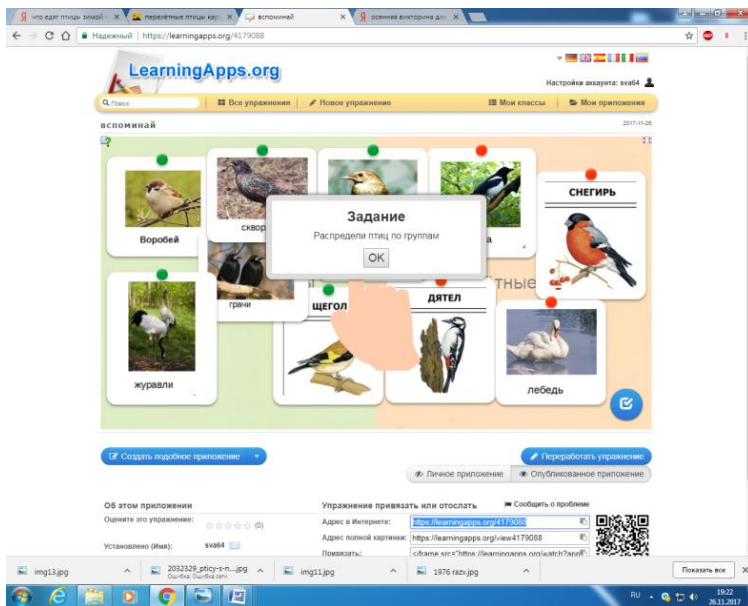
что едят птицы зимой - × перелётные птицы карт × вспоминай × осенняя викторина для × 

Надежный | https://learningapps.org/4179088

LearningApps.org

Настройки аккаунта: sva64

Поиск Все упражнения Новое упражнение Мои классы Мои приложения

вспоминай 2017-11-26

Воробей

скворец

СНЕГИРЬ

Задание
Распредели птиц по группам
OK

грачи

тные

журавли

ЩЕГОЛ

ДЯТЕЛ

лебедь

Создать подобное приложение

Переработать упражнение

Личное приложение Опубликованное приложение

Об этом приложении

Оцените это упражнение: (0)

Установлено (Имя): sva64

Упражнение привязать или отослать

Сообщить о проблеме

Адрес в Интернете: https://learningapps.org/4179088

Адрес полной картинки: https://learningapps.org/view4179088

Привязать: <iframe src="https://learningapps.org/watch?app

img13.jpg 2032329_pticy-s-n....jpg Ошибка: Ошибка сети img11.jpg 1976 razv.jpg Показать все

RU 19:22 26.11.2017